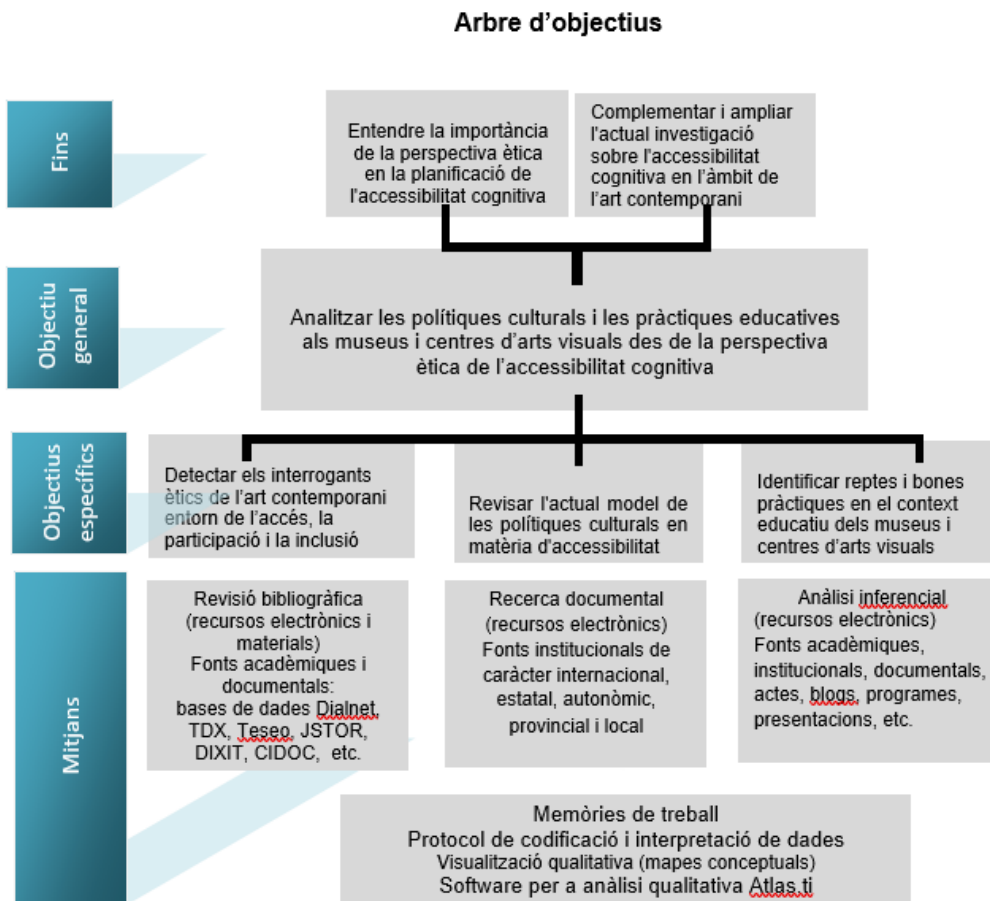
Arbre d’objectius

Fins

Entendre la importància de la perspectiva ètica en la planificació de l’accessibilitat cognitiva

Complementar i ampliar l’actual investigació sobre l’accessibilitat cognitiva en l’àmbit de l’art contemporani

Objectiu general

Analitzar les polítiques culturals i les pràctiques educatives als museus i centres d’arts visuals des de la perspectiva ètica de l’accessibilitat cognitiva

Objectius específics

Detectar els interrogants ètics de l’art contemporani entorn de l’accés, la participació i la inclusió

Revisar l’actual model de les polítiques culturals en matèria d’accessibilitat

Identificar reptes i bones pràctiques en el context educatiu dels museus i centres d’arts visuals

Mitjans

Revisió bibliogràfica (recursos electrònics i materials)
Fonts acadèmiques i documentals:
bases de dades Dialnet, TDX, Teseo, JSTOR, DIXIT, CIDOC, etc.

Recerca documental (recursos electrònics)
Fonts institucionals de caràcter internacional, estatal, autonòmic, provincial i local

Anàlisi inferencial (recursos electrònics)
Fonts acadèmiques, institucionals, documentals, actes, blogs, programes, presentacions, etc.

Memòries de treball
Protocol de codificació i interpretació de dades
Visualització qualitativa (mapes conceptuals)
Software per a anàlisi qualitativa Atlas.ti